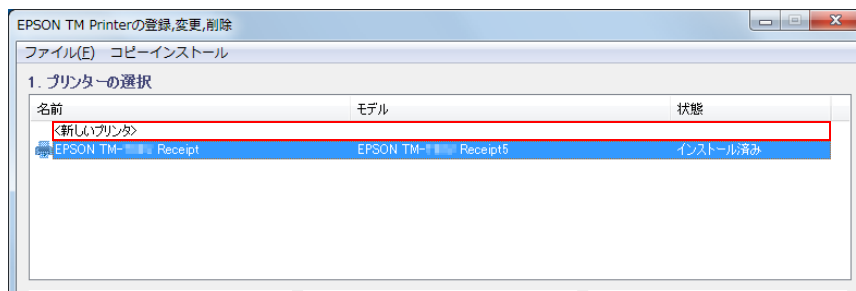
EPSON TM Printerの登録,変更,削除

ファイル(F)　コピーインストール

1. プリンターの選択

| 名前 | モデル | 状態 |
|---|---|---|
| <新しいプリンタ> | | |
| EPSON TM-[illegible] Receipt | EPSON TM-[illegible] Receipt5 | インストール済み |